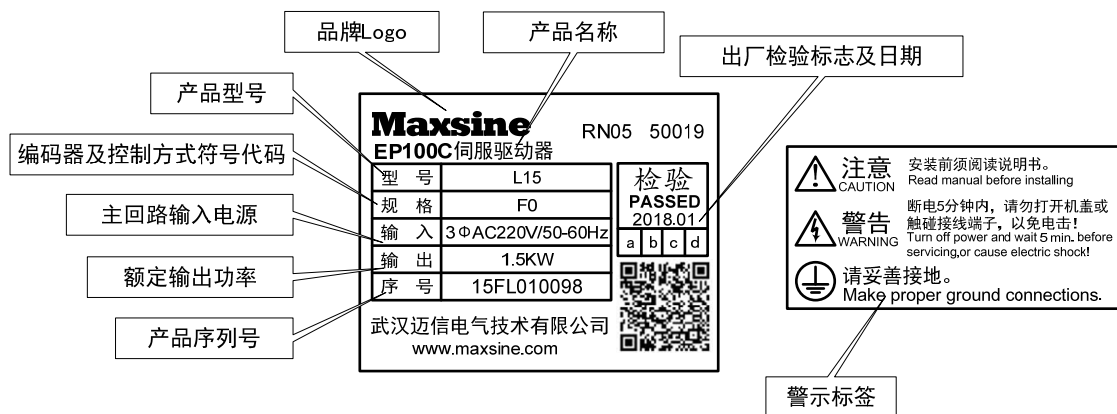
品牌Logo

产品名称

出厂检验标志及日期

产品型号

编码器及控制方式符号代码

主回路输入电源

额定输出功率

产品序列号

Maxsine RN05 50019

EP100C伺服驱动器

| 型 号 | L15 |
|---|---|
| 规 格 | F0 |
| 输 入 | 3ΦAC220V/50-60Hz |
| 输 出 | 1.5KW |
| 序 号 | 15FL010098 |

检验
PASSED
2018.01

| a | b | c | d |
|---|---|---|---|

武汉迈信电气技术有限公司
www.maxsine.com

注意 CAUTION 安装前须阅读说明书。
Read manual before installing

警告 WARNING 断电5分钟内，请勿打开机盖或触碰接线端子，以免电击！
Turn off power and wait 5 min. before servicing,or cause electric shock!

请妥善接地。
Make proper ground connections.

警示标签